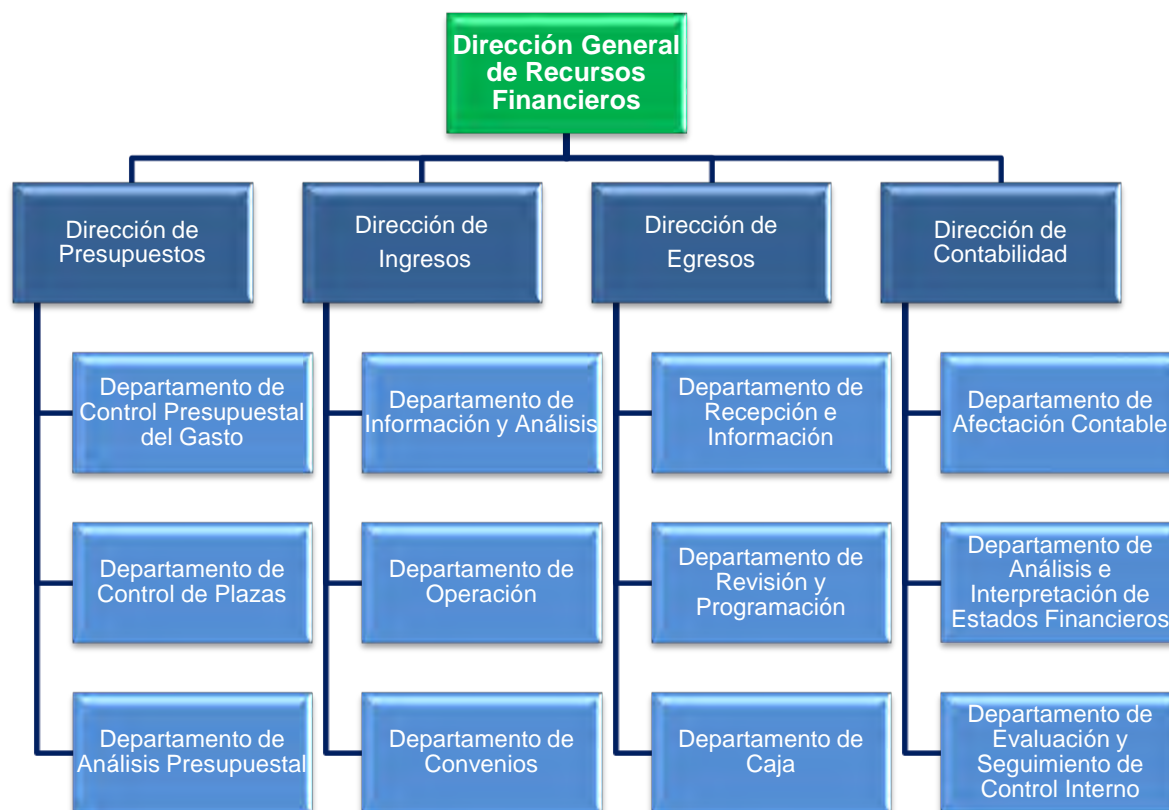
Dirección General de Recursos Financieros

Dirección de Presupuestos

Departamento de Control Presupuestal del Gasto

Departamento de Control de Plazas

Departamento de Análisis Presupuestal

Dirección de Ingresos

Departamento de Información y Análisis

Departamento de Operación

Departamento de Convenios

Dirección de Egresos

Departamento de Recepción e Información

Departamento de Revisión y Programación

Departamento de Caja

Dirección de Contabilidad

Departamento de Afectación Contable

Departamento de Análisis e Interpretación de Estados Financieros

Departamento de Evaluación y Seguimiento de Control Interno